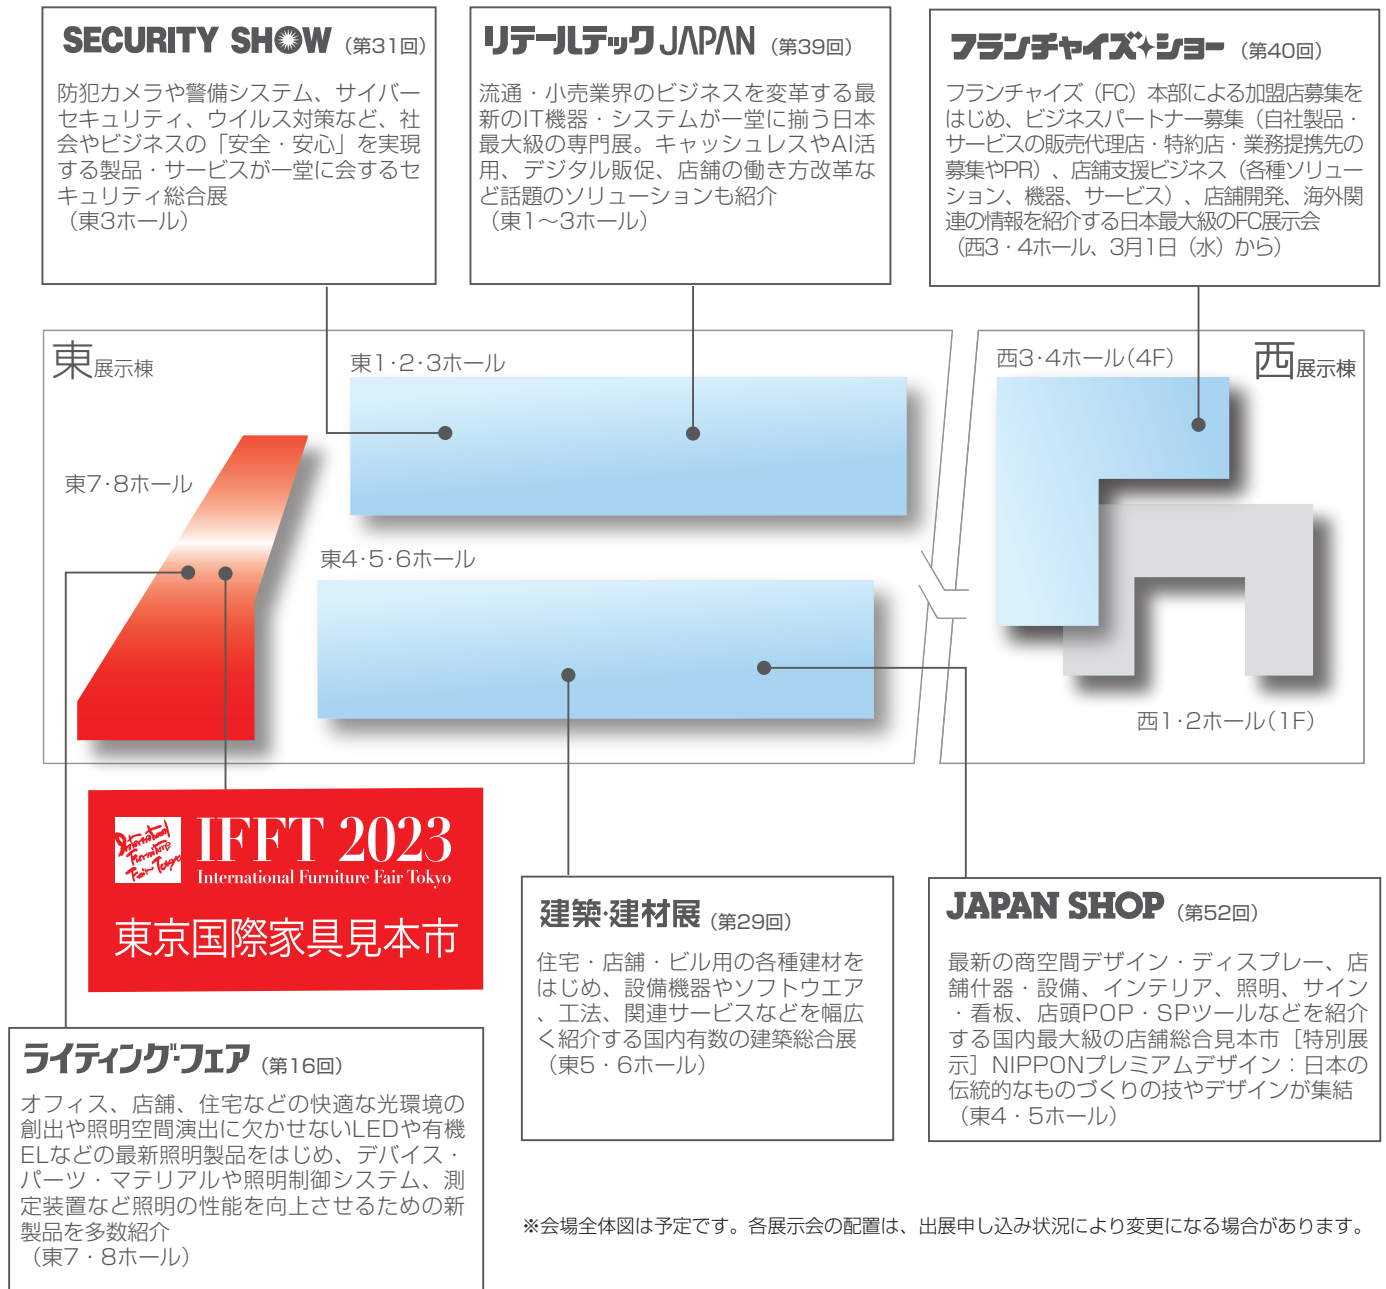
SECURITY SHOW（第31回）

防犯カメラや警備システム、サイバーセキュリティ、ウイルス対策など、社会やビジネスの「安全・安心」を実現する製品・サービスが一堂に会するセキュリティ総合展
（東3ホール）

リテールテック JAPAN（第39回）

流通・小売業界のビジネスを変革する最新のIT機器・システムが一堂に揃う日本最大級の専門展。キャッシュレスやAI活用、デジタル販促、店舗の働き方改革など話題のソリューションも紹介
（東1〜3ホール）

フランチャイズ・ショー（第40回）

フランチャイズ（FC）本部による加盟店募集をはじめ、ビジネスパートナー募集（自社製品・サービスの販売代理店・特約店・業務提携先の募集やPR）、店舗支援ビジネス（各種ソリューション、機器、サービス）、店舗開発、海外関連の情報を紹介する日本最大級のFC展示会
（西3・4ホール、3月1日（水）から）

東展示棟

東1·2·3ホール

東7·8ホール

東4·5·6ホール

西3·4ホール(4F)

西展示棟

西1·2ホール(1F)

International Furniture Fair Tokyo
IFFT 2023
International Furniture Fair Tokyo
東京国際家具見本市

建築·建材展（第29回）

住宅・店舗・ビル用の各種建材をはじめ、設備機器やソフトウエア、工法、関連サービスなどを幅広く紹介する国内有数の建築総合展
（東5・6ホール）

JAPAN SHOP（第52回）

最新の商空間デザイン・ディスプレー、店舗什器・設備、インテリア、照明、サイン・看板、店頭POP・SPツールなどを紹介する国内最大級の店舗総合見本市［特別展示］NIPPONプレミアムデザイン：日本の伝統的なものづくりの技やデザインが集結
（東4・5ホール）

ライティング·フェア（第16回）

オフィス、店舗、住宅などの快適な光環境の創出や照明空間演出に欠かせないLEDや有機ELなどの最新照明製品をはじめ、デバイス・パーツ・マテリアルや照明制御システム、測定装置など照明の性能を向上させるための新製品を多数紹介
（東7・8ホール）

※会場全体図は予定です。各展示会の配置は、出展申し込み状況により変更になる場合があります。